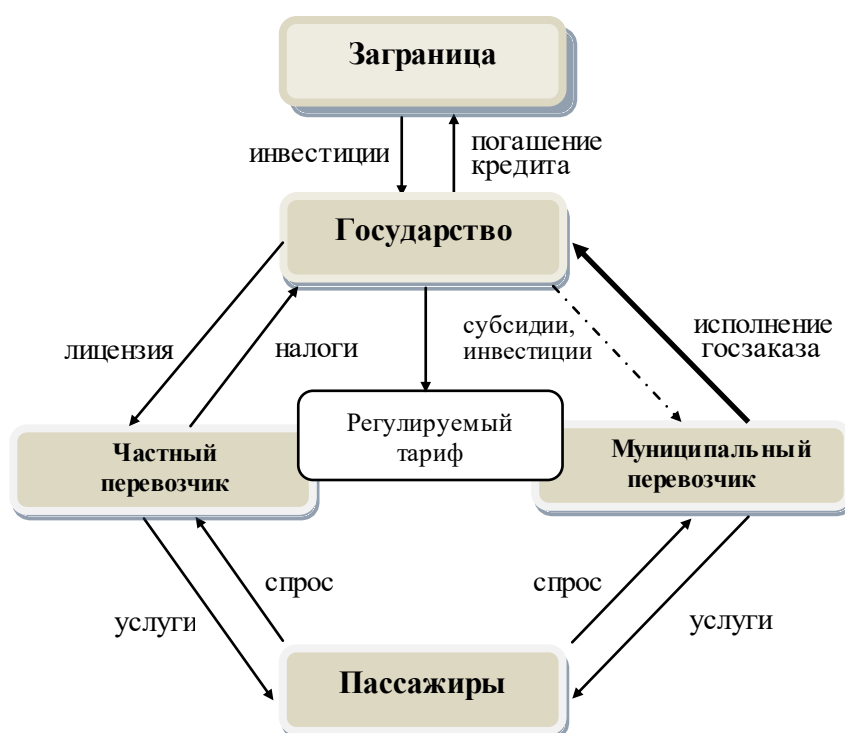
Заграница

инвестиции

погашение кредита

Государство

лицензия

налоги

субсидии, инвестиции

исполнение госзаказа

Частный перевозчик

Регулируемый тариф

Муниципальный перевозчик

спрос

услуги

спрос

услуги

Пассажиры